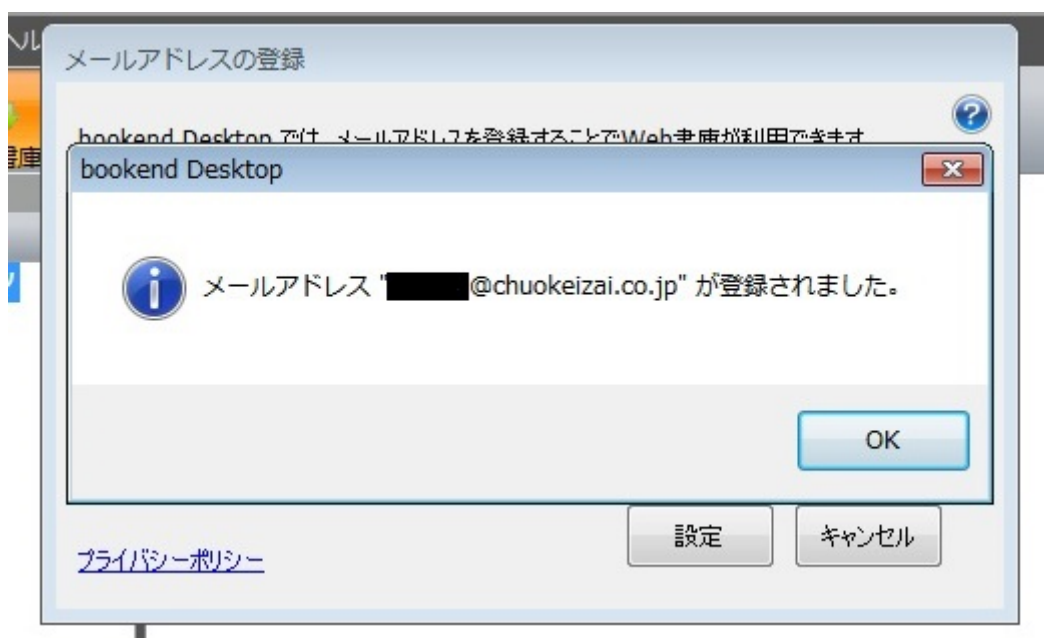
ヘル

書庫

メールアドレスの登録

bookend Desktop では、メールアドレスを登録することでWeb書庫が利用できます

bookend Desktop

メールアドレス "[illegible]@chuokeizai.co.jp" が登録されました。

OK

設定

キャンセル

プライバシーポリシー